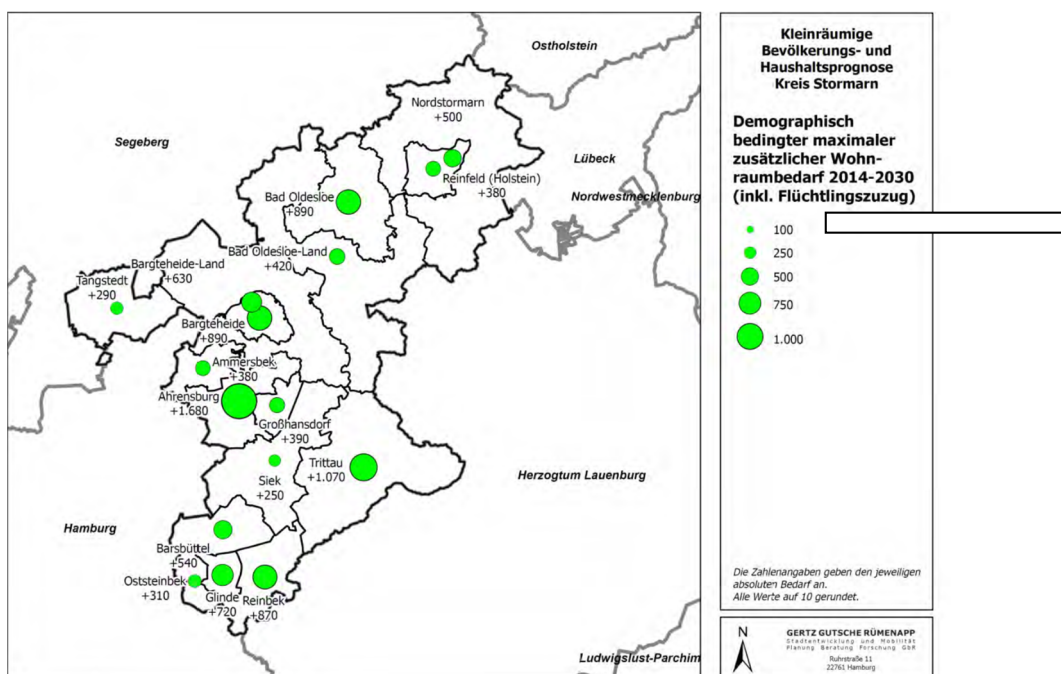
Ostholstein

Nordstormarn
+500

Segeberg

Lübeck

Reinfeld (Holstein)
+380

Nordwestmecklenburg

Bad Oldesloe
+890

Bad Oldesloe-Land
+420

Bargteheide-Land
+630

Tangstedt
+290

Bargteheide
+890

Ammersbek
+380

Ahrensburg
+1.680

Großhansdorf
+390

Trittau
+1.070

Siek
+250

Herzogtum Lauenburg

Hamburg

Barsbüttel
+540

Oststeinbek
+310

Glinde
+720

Reinbek
+870

Ludwigslust-Parchim

Kleinräumige Bevölkerungs- und Haushaltsprognose Kreis Stormarn

Demographisch bedingter maximaler zusätzlicher Wohnraumbedarf 2014-2030 (inkl. Flüchtlingszuzug)

100
250
500
750
1.000

Die Zahlenangaben geben den jeweiligen absoluten Bedarf an.
Alle Werte auf 10 gerundet.

N

GERTZ GUTSCHE RÜMENAPP
Stadtentwicklung und Mobilität
Planung Beratung Forschung GbR
Ruhrstraße 11
22761 Hamburg